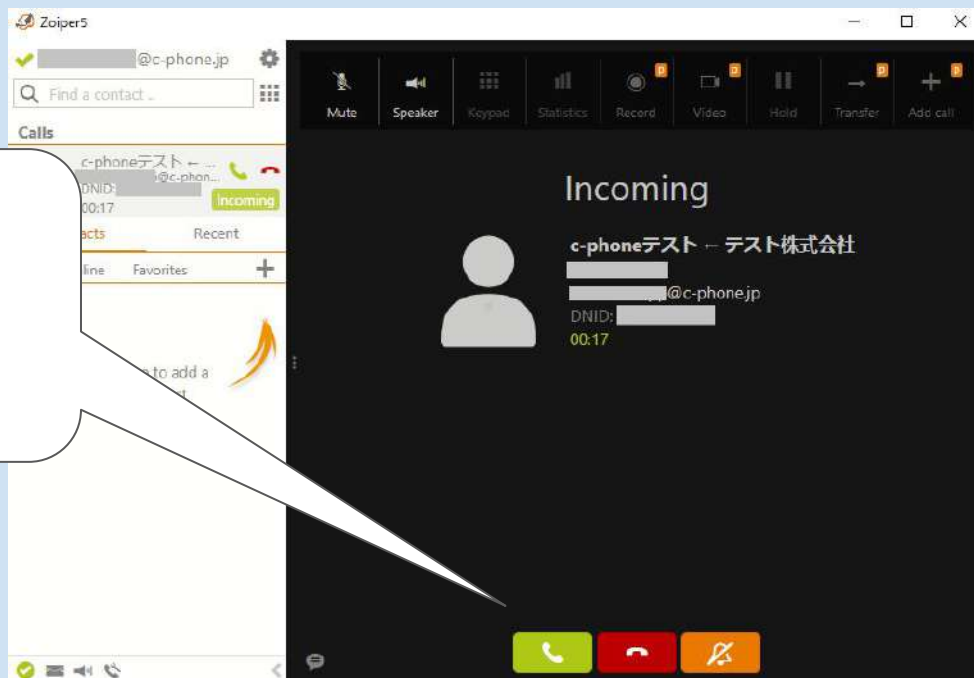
Zoiper5

@c-phone.jp

Find a contact...

Calls

c-phoneテスト ← ...
@c-phon...
DNID:
00:17
Incoming

acts Recent

line Favorites +

e to add a
t

Mute Speaker Keypad Statistics Record Video Hold Transfer Add call

Incoming

c-phoneテスト ← テスト株式会社

@c-phone.jp
DNID:
00:17